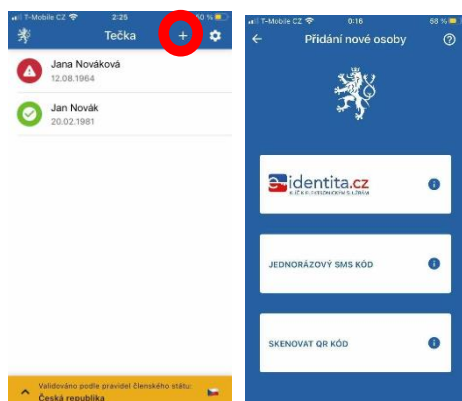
T-Mobile CZ 2:25 50 %

Tečka +

Jana Nováková
12.08.1964

Jan Novák
20.02.1981

Validováno podle pravidel členského státu:
Česká republika

T-Mobile CZ 0:16 58 %

Přidání nové osoby

identita.cz
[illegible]

JEDNORÁZOVÝ SMS KÓD

SKENOVAT QR KÓD